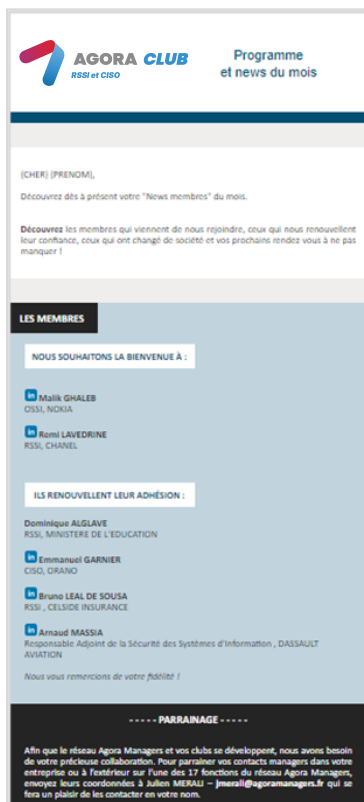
AGORA CLUB
RSSI et CISO

Programme
et news du mois

{CHER} {PRENOM},

Découvrez dès à présent votre "News membres" du mois.

Découvrez les membres qui viennent de nous rejoindre, ceux qui nous renouvellent leur confiance, ceux qui ont changé de société et vos prochains rendez vous à ne pas manquer !

LES MEMBRES

NOUS SOUHAITONS LA BIENVENUE À :

in Malik GHALEB
OSSI, NOKIA

in Remi LAVEDRINE
RSSI, CHANEL

ILS RENOUVELLENT LEUR ADHÉSION :

Dominique ALGLAVE
RSSI, MINISTERE DE L'EDUCATION

in Emmanuel GARNIER
CISO, ORANO

in Bruno LEAL DE SOUSA
RSSI , CELSIDE INSURANCE

in Arnaud MASSIA
Responsable Adjoint de la Sécurité des Systèmes d'Information , DASSAULT AVIATION

Nous vous remercions de votre fidélité !

- - - - - PARRAINAGE - - - - -

Afin que le réseau Agora Managers et vos clubs se développent, nous avons besoin de votre précieuse collaboration. Pour parrainer vos contacts managers dans votre entreprise ou à l'extérieur sur l'une des 17 fonctions du réseau Agora Managers, envoyez leurs coordonnées à Julien MERALI – jmerali@agoramanagers.fr qui se fera un plaisir de les contacter en votre nom.